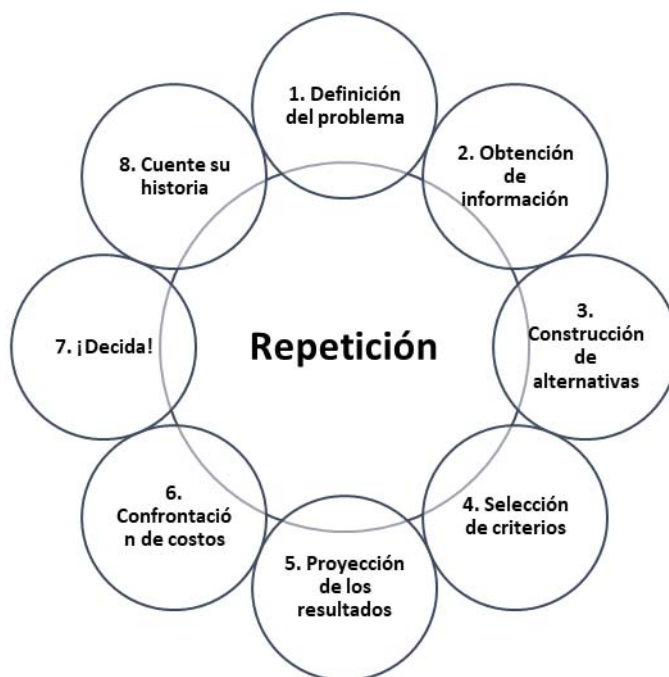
1. Definición del problema

2. Obtención de información

3. Construcción de alternativas

4. Selección de criterios

5. Proyección de los resultados

6. Confrontación de costos

7. ¡Decida!

8. Cuente su historia

Repetición